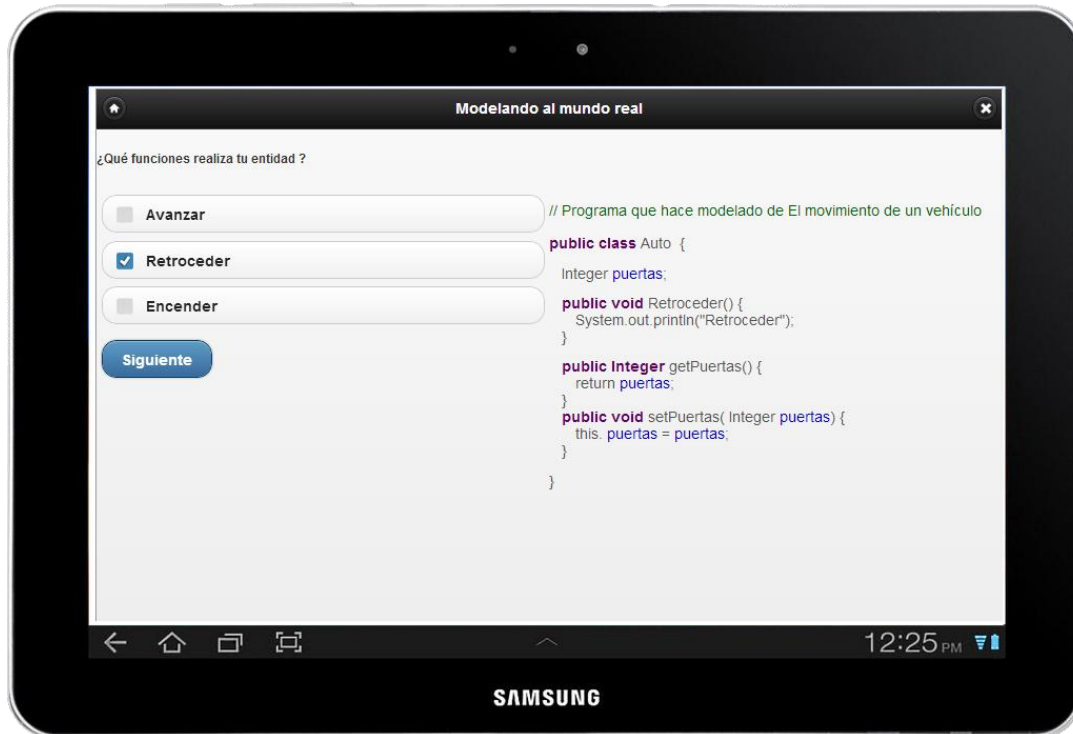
Modelando al mundo real

¿Qué funciones realiza tu entidad ?

Avanzar

Retroceder

Encender

Siguiente

// Programa que hace modelado de El movimiento de un vehículo

public class Auto {

Integer puertas;

public void Retroceder() {
System.out.println("Retroceder");
}

public Integer getPuertas() {
return puertas;
}
public void setPuertas( Integer puertas) {
this. puertas = puertas;
}

}

12:25 PM

SAMSUNG